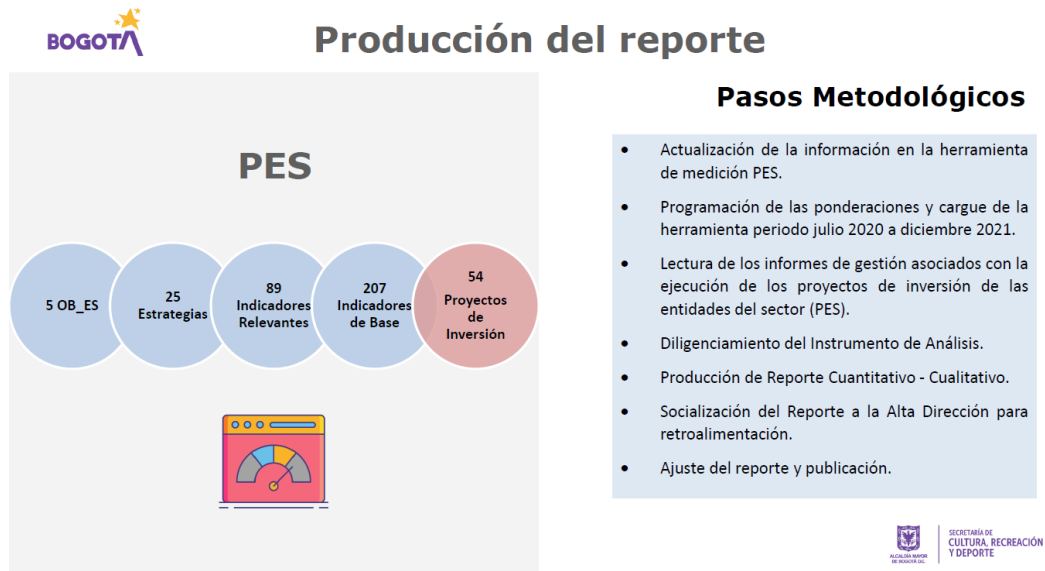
BOGOTA

Producción del reporte

PES

5 OB_ES

25 Estrategias

89 Indicadores Relevantes

207 Indicadores de Base

54 Proyectos de Inversión

Pasos Metodológicos

- Actualización de la información en la herramienta de medición PES.
- Programación de las ponderaciones y cargue de la herramienta periodo julio 2020 a diciembre 2021.
- Lectura de los informes de gestión asociados con la ejecución de los proyectos de inversión de las entidades del sector (PES).
- Diligenciamiento del Instrumento de Análisis.
- Producción de Reporte Cuantitativo - Cualitativo.
- Socialización del Reporte a la Alta Dirección para retroalimentación.
- Ajuste del reporte y publicación.

ALCALDÍA MAYOR DE BOGOTÁ D.C.

SECRETARÍA DE CULTURA, RECREACIÓN Y DEPORTE